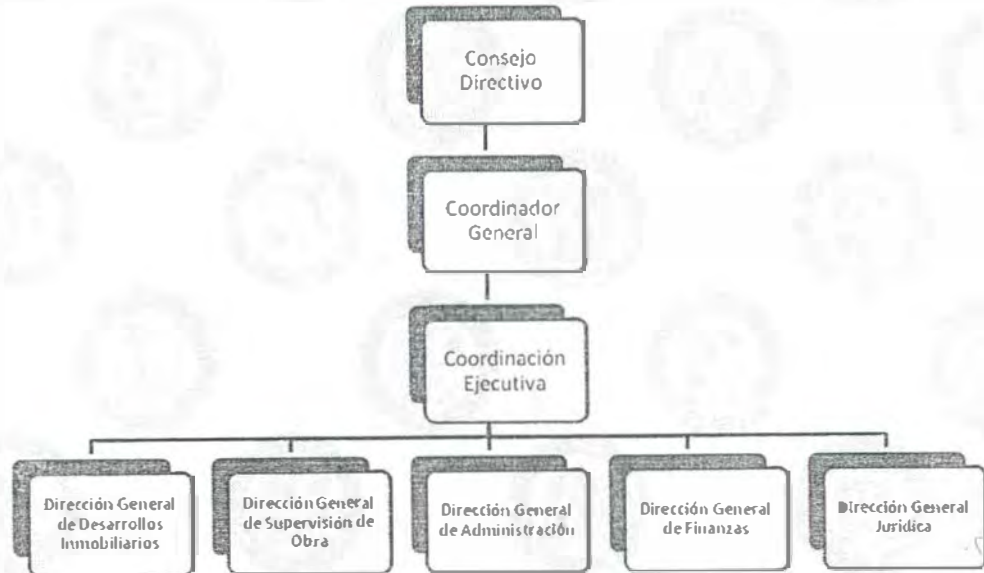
Consejo Directivo

Coordinador General

Coordinación Ejecutiva

Dirección General de Desarrollos Inmobiliarios

Dirección General de Supervisión de Obra

Dirección General de Administración

Dirección General de Finanzas

Dirección General Jurídica